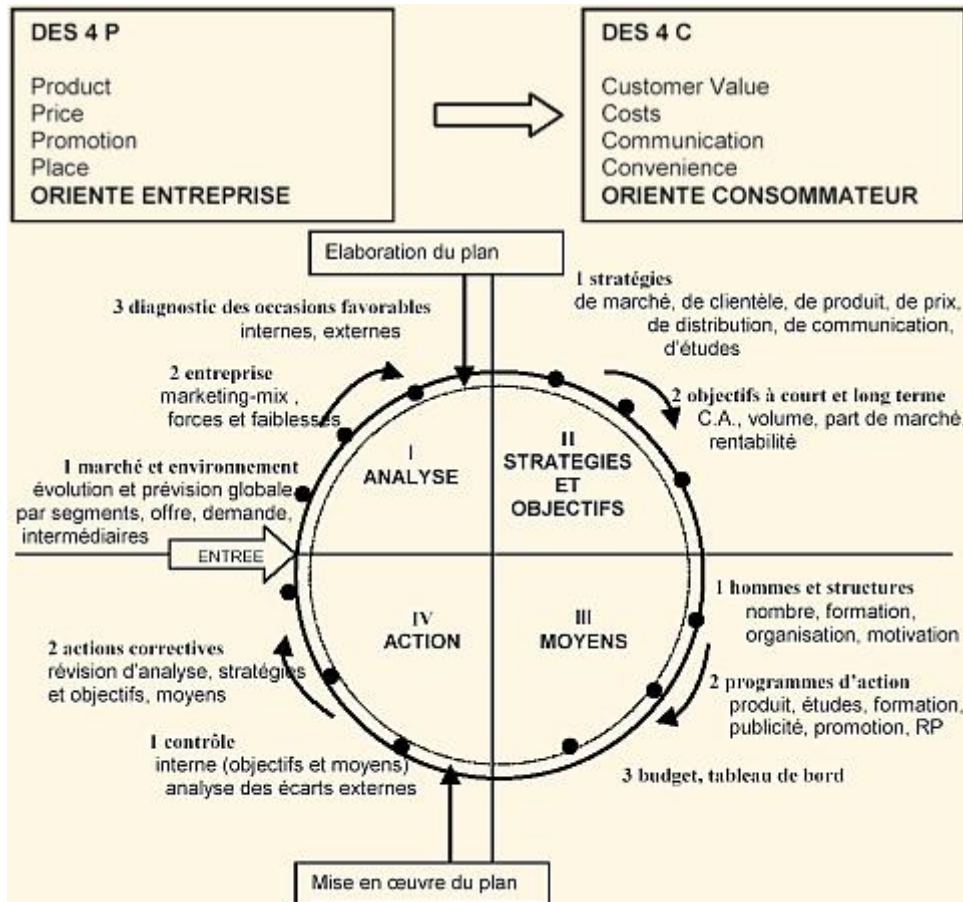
DES 4 P

Product
Price
Promotion
Place
ORIENTE ENTREPRISE

DES 4 C

Customer Value
Costs
Communication
Convenience
ORIENTE CONSOMMATEUR

Elaboration du plan

3 diagnostic des occasions favorables
internes, externes

2 entreprise
marketing-mix ,
forces et faiblesses

1 marché et environnement
évolution et prévision globale
par segments, offre, demande,
intermédiaires

ENTREE

1 stratégies
de marché, de clientèle, de produit, de prix,
de distribution, de communication,
d'études

2 objectifs à court et long terme
C.A., volume, part de marché
rentabilité

I
ANALYSE

II
STRATEGIES
ET
OBJECTIFS

IV
ACTION

III
MOYENS

1 hommes et structures
nombre, formation,
organisation, motivation

2 programmes d'action
produit, études, formation,
publicité, promotion, RP

3 budget, tableau de bord

2 actions correctives
révision d'analyse, stratégies
et objectifs, moyens

1 contrôle
interne (objectifs et moyens)
analyse des écarts externes

Mise en œuvre du plan